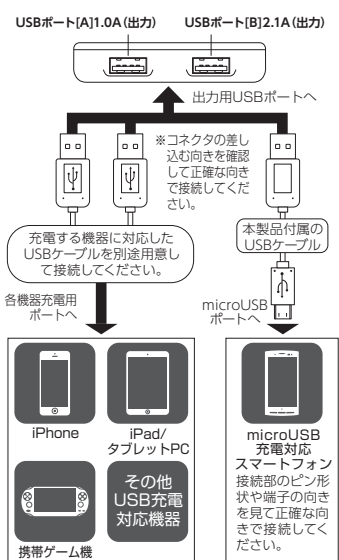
USBポート[A]1.0A(出力)

USBポート[B]2.1A(出力)

出力用USBポートへ

※コネクタの差し込む向きを確認して正確な向きで接続してください。

充電する機器に対応したUSBケーブルを別途用意して接続してください。

本製品付属のUSBケーブル

各機器充電用ポートへ

microUSBポートへ

iPhone

iPad/タブレットPC

携帯ゲーム機

その他USB充電対応機器

microUSB充電対応スマートフォン

接続部のピン形状や端子の向きを見て正確な向きで接続してください。